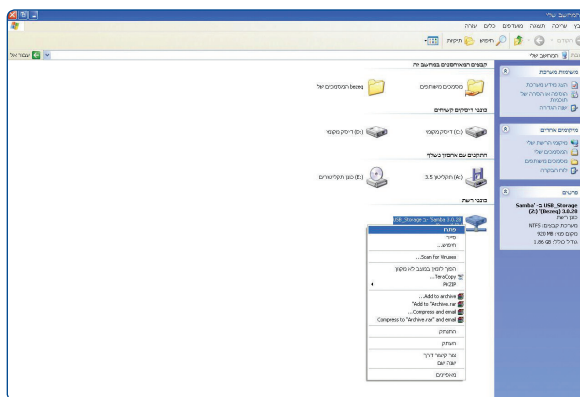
המחשב שלי

קובץ עריכה תצוגה מועדפים כלים עזרה

הקודם חיפוש תיקיות

כתובת המחשב שלי מעבר אל

משימות מערכת
הצג מידע מערכת
הוספה או הסרה של תוכניות
שנה הגדרה

מקומות אחרים
מקומות הרשת שלי
המסמכים שלי
מסמכים משותפים
לוח הבקרה

פרטים
Samba' -ב USB_Storage (Z:) '(Bezeq) 3.0.28
כונן רשת
מערכת קבצים: NTFS
שטח פנוי: 920 MB
גודל כולל: 1.86 GB

קבצים המאוחסנים במחשב זה
מסמכים משותפים
המסמכים של (bezeq)

כונני דיסקים קשיחים
דיסק מקומי (C:)
דיסק מקומי (D:)

התקנים עם אחסון נשלף
תקליטון 3.5 (A:)
כונן תקליטורים (E:)

כונני רשת
USB_Storage -ב 'Samba 3.0.28'

פתח
סייר
חיפוש...
Scan for Viruses...
העבר לפריט במטבע לא מקוון
TeraCopy...
WinZIP
Add to archive...
Add to "Archive.rar"
Compress and email...
Compress to "Archive.rar" and email
התנתק
העתק
צור קיצור דרך
שנה שם
מאפיינים